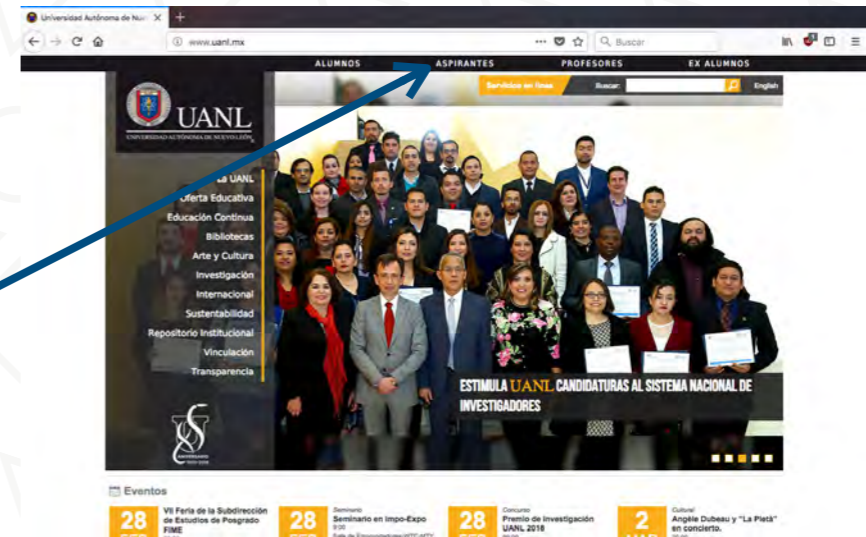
Universidad Autónoma de Nu

www.uanl.mx

Buscar

ALUMNOS ASPIRANTES PROFESORES EX ALUMNOS

Servicios en línea Buscar English

UANL
UNIVERSIDAD AUTÓNOMA DE NUEVO LEÓN

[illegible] la UANL
Oferta Educativa
Educación Continua
Bibliotecas
Arte y Cultura
Investigación
Internacional
Sustentabilidad
Repositorio Institucional
Vinculación
Transparencia

ESTIMULA UANL CANDIDATURAS AL SISTEMA NACIONAL DE INVESTIGADORES

Eventos

28
VII Feria de la Subdirección de Estudios de Posgrado FIME

28
Seminario
Seminario en Impo-Expo

28
Concurso
Premio de Investigación UANL 2018

2
Cultural
Angèle Dubeau y "La Pietà" en concierto.